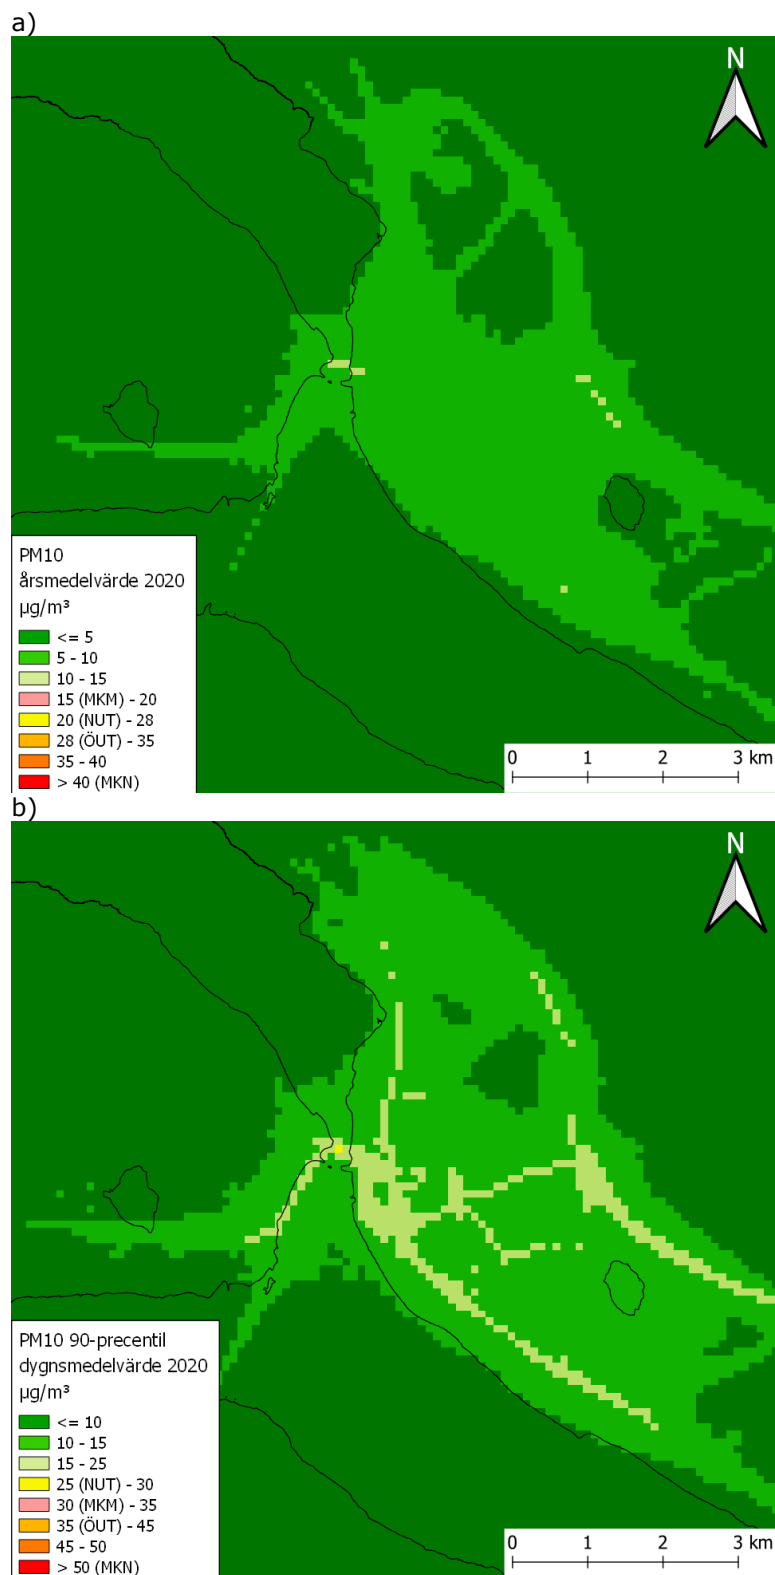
a)

N

PM10
årsmedelvärde 2020
µg/m³
<= 5
5 - 10
10 - 15
15 (MKM) - 20
20 (NUT) - 28
28 (ÖUT) - 35
35 - 40
> 40 (MKN)

0 1 2 3 km

b)

N

PM10 90-precentil
dygnsmedelvärde 2020
µg/m³
<= 10
10 - 15
15 - 25
25 (NUT) - 30
30 (MKM) - 35
35 (ÖUT) - 45
45 - 50
> 50 (MKN)

0 1 2 3 km